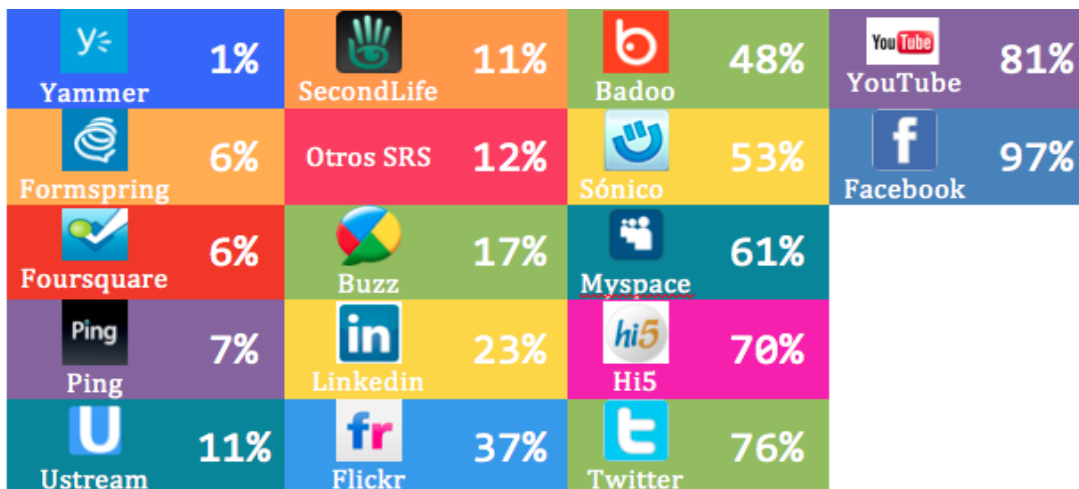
| | | | |
|---|---|---|---|
| Yammer 1% | SecondLife 11% | Badoo 48% | YouTube YouTube 81% |
| Formspring 6% | Otros SRS 12% | Sónico 53% | Facebook 97% |
| Foursquare 6% | Buzz 17% | Myspace 61% | |
| Ping Ping 7% | Linkedin 23% | hi5 Hi5 70% | |
| Ustream 11% | fr Flickr 37% | Twitter 76% | |